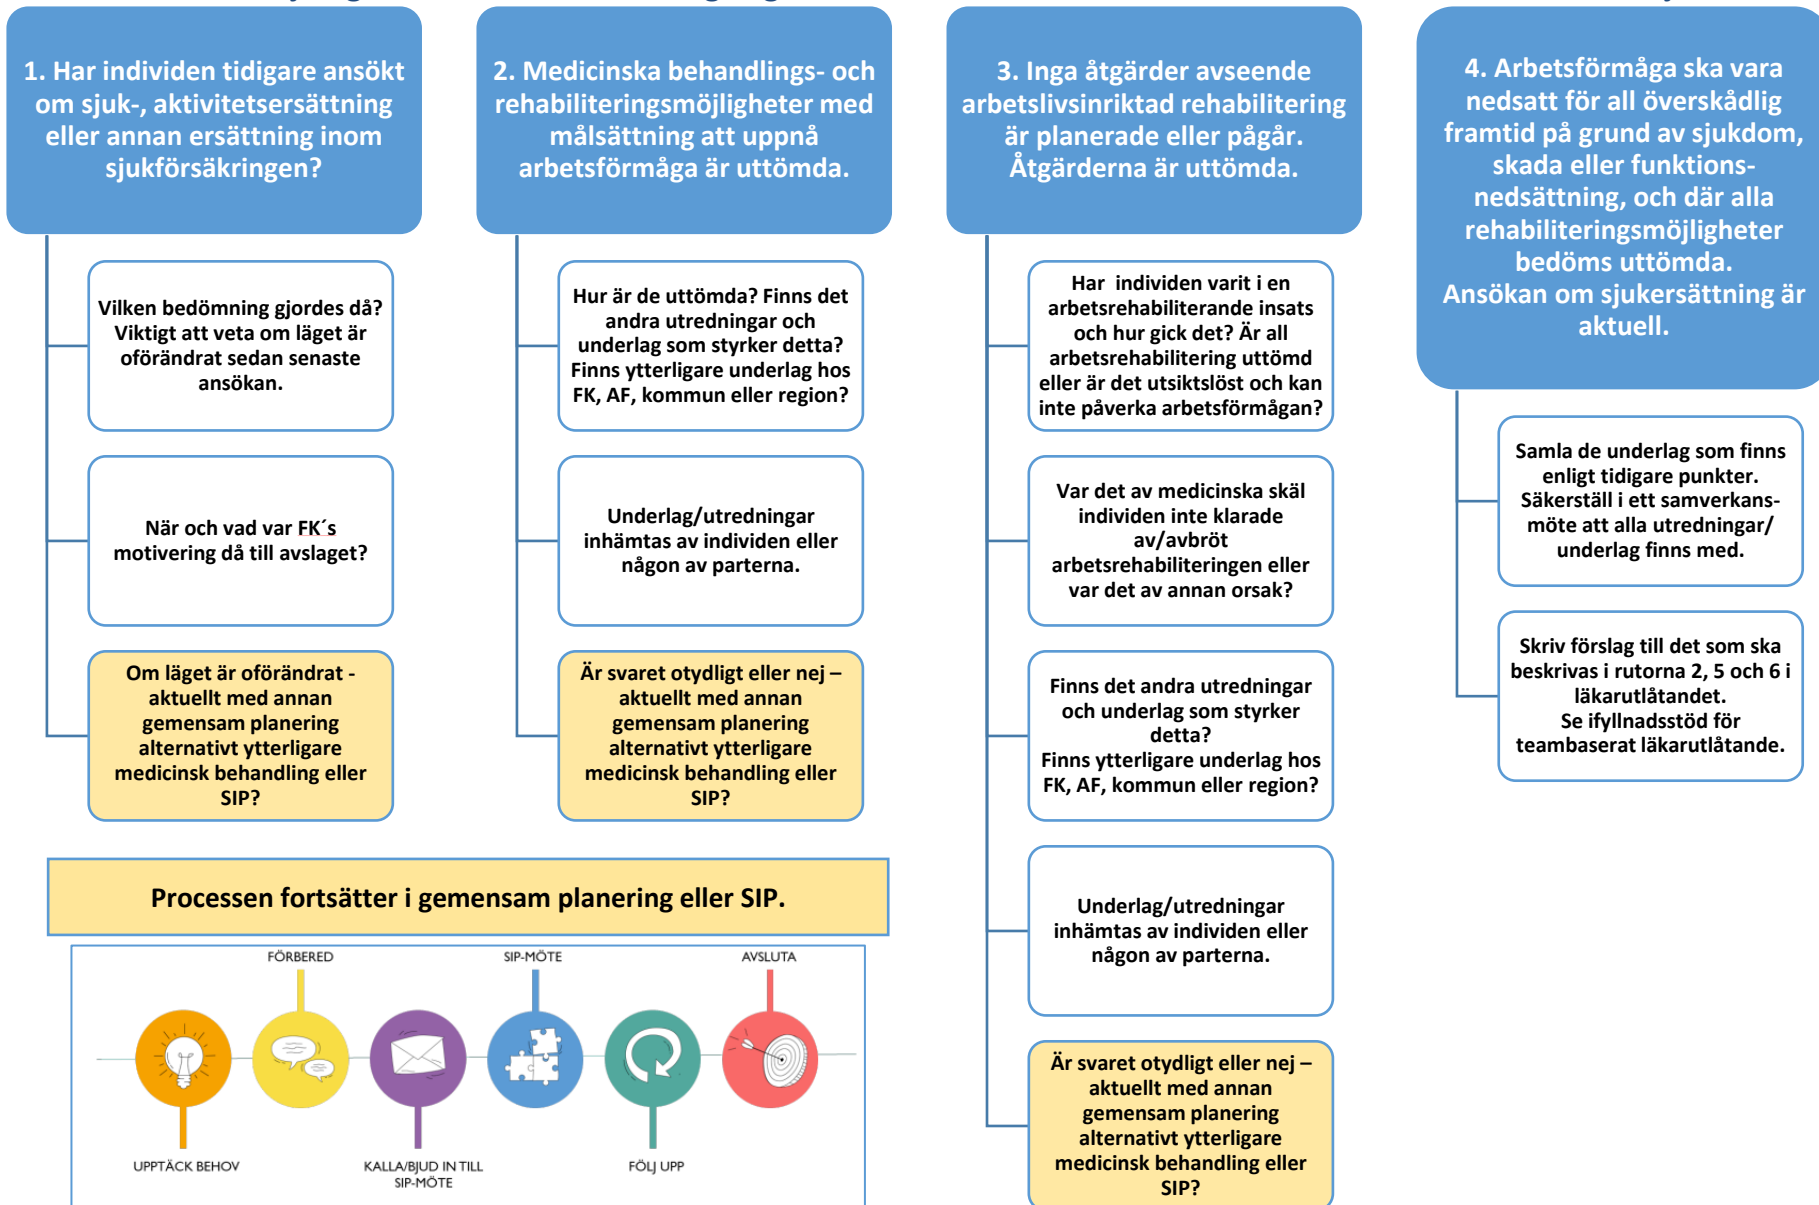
1. Har individen tidigare ansökt om sjuk-, aktivitetsersättning eller annan ersättning inom sjukförsäkringen?

Vilken bedömning gjordes då? Viktigt att veta om läget är oförändrat sedan senaste ansökan.

När och vad var FK´s motivering då till avslaget?

Om läget är oförändrat - aktuellt med annan gemensam planering alternativt ytterligare medicinsk behandling eller SIP?

2. Medicinska behandlings- och rehabiliteringsmöjligheter med målsättning att uppnå arbetsförmåga är uttömda.

Hur är de uttömda? Finns det andra utredningar och underlag som styrker detta? Finns ytterligare underlag hos FK, AF, kommun eller region?

Underlag/utredningar inhämtas av individen eller någon av parterna.

Är svaret otydligt eller nej – aktuellt med annan gemensam planering alternativt ytterligare medicinsk behandling eller SIP?

3. Inga åtgärder avseende arbetslivsinriktad rehabilitering är planerade eller pågår. Åtgärderna är uttömda.

Har individen varit i en arbetsrehabiliterande insats och hur gick det? Är all arbetsrehabilitering uttömd eller är det utsiktslöst och kan inte påverka arbetsförmågan?

Var det av medicinska skäl individen inte klarade av/avbröt arbetsrehabiliteringen eller var det av annan orsak?

Finns det andra utredningar och underlag som styrker detta?
Finns ytterligare underlag hos FK, AF, kommun eller region?

Underlag/utredningar inhämtas av individen eller någon av parterna.

Är svaret otydligt eller nej – aktuellt med annan gemensam planering alternativt ytterligare medicinsk behandling eller SIP?

4. Arbetsförmåga ska vara nedsatt för all överskådlig framtid på grund av sjukdom, skada eller funktionsnedsättning, och där alla rehabiliteringsmöjligheter bedöms uttömda.
Ansökan om sjukersättning är aktuell.

Samla de underlag som finns enligt tidigare punkter. Säkerställ i ett samverkansmöte att alla utredningar/underlag finns med.

Skriv förslag till det som ska beskrivas i rutorna 2, 5 och 6 i läkarutlåtandet.
Se ifyllnadsstöd för teambaserat läkarutlåtande.

Processen fortsätter i gemensam planering eller SIP.

FÖRBERED
SIP-MÖTE
AVSLUTA
UPPTÄCK BEHOV
KALLA/BJUD IN TILL SIP-MÖTE
FÖLJ UPP